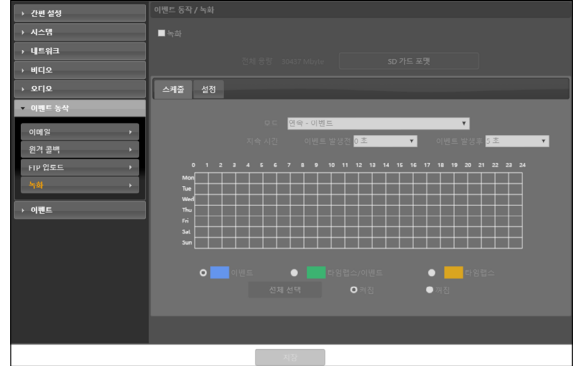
▸ 간편 설정
▸ 시스템
▸ 네트워크
▸ 비디오
▸ 오디오
▾ 이벤트 동작
이메일 ▸
원격 콜백 ▸
FTP 업로드 ▸
녹화 ▸
▸ 이벤트

이벤트 동작 / 녹화

녹화

전체 용량 30407 Mbyte
SD 카드 포맷

스케줄 설정

모드 연속 - 이벤트
지속 시간 이벤트 발생전 0 초 이벤트 발생후 0 초

| | 0 | 1 | 2 | 3 | 4 | 5 | 6 | 7 | 8 | 9 | 10 | 11 | 12 | 13 | 14 | 15 | 16 | 17 | 18 | 19 | 20 | 21 | 22 | 23 | 24 |
|---|---|---|---|---|---|---|---|---|---|---|---|---|---|---|---|---|---|---|---|---|---|---|---|---|---|
| Mon | | | | | | | | | | | | | | | | | | | | | | | | | |
| Tue | | | | | | | | | | | | | | | | | | | | | | | | | |
| Wed | | | | | | | | | | | | | | | | | | | | | | | | | |
| Thu | | | | | | | | | | | | | | | | | | | | | | | | | |
| Fri | | | | | | | | | | | | | | | | | | | | | | | | | |
| Sat | | | | | | | | | | | | | | | | | | | | | | | | | |
| Sun | | | | | | | | | | | | | | | | | | | | | | | | | |

이벤트 타임랩스/이벤트 타임랩스

전체 선택 적용 지움

저장